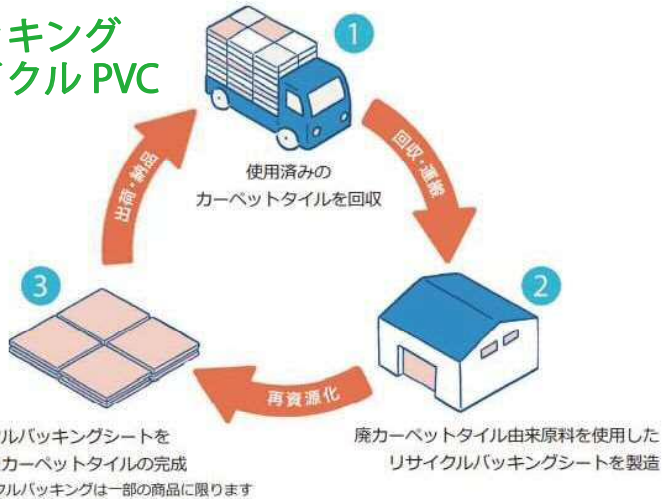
キング
クル PVC

1
使用済みの
カーペットタイルを回収

回収・運搬

2
廃カーペットタイル由来原料を使用した
リサイクルバッキングシートを製造

再資源化

3
ルバッキングシートを
カーペットタイルの完成
ルバッキングは一部の商品に限ります

出荷・施工